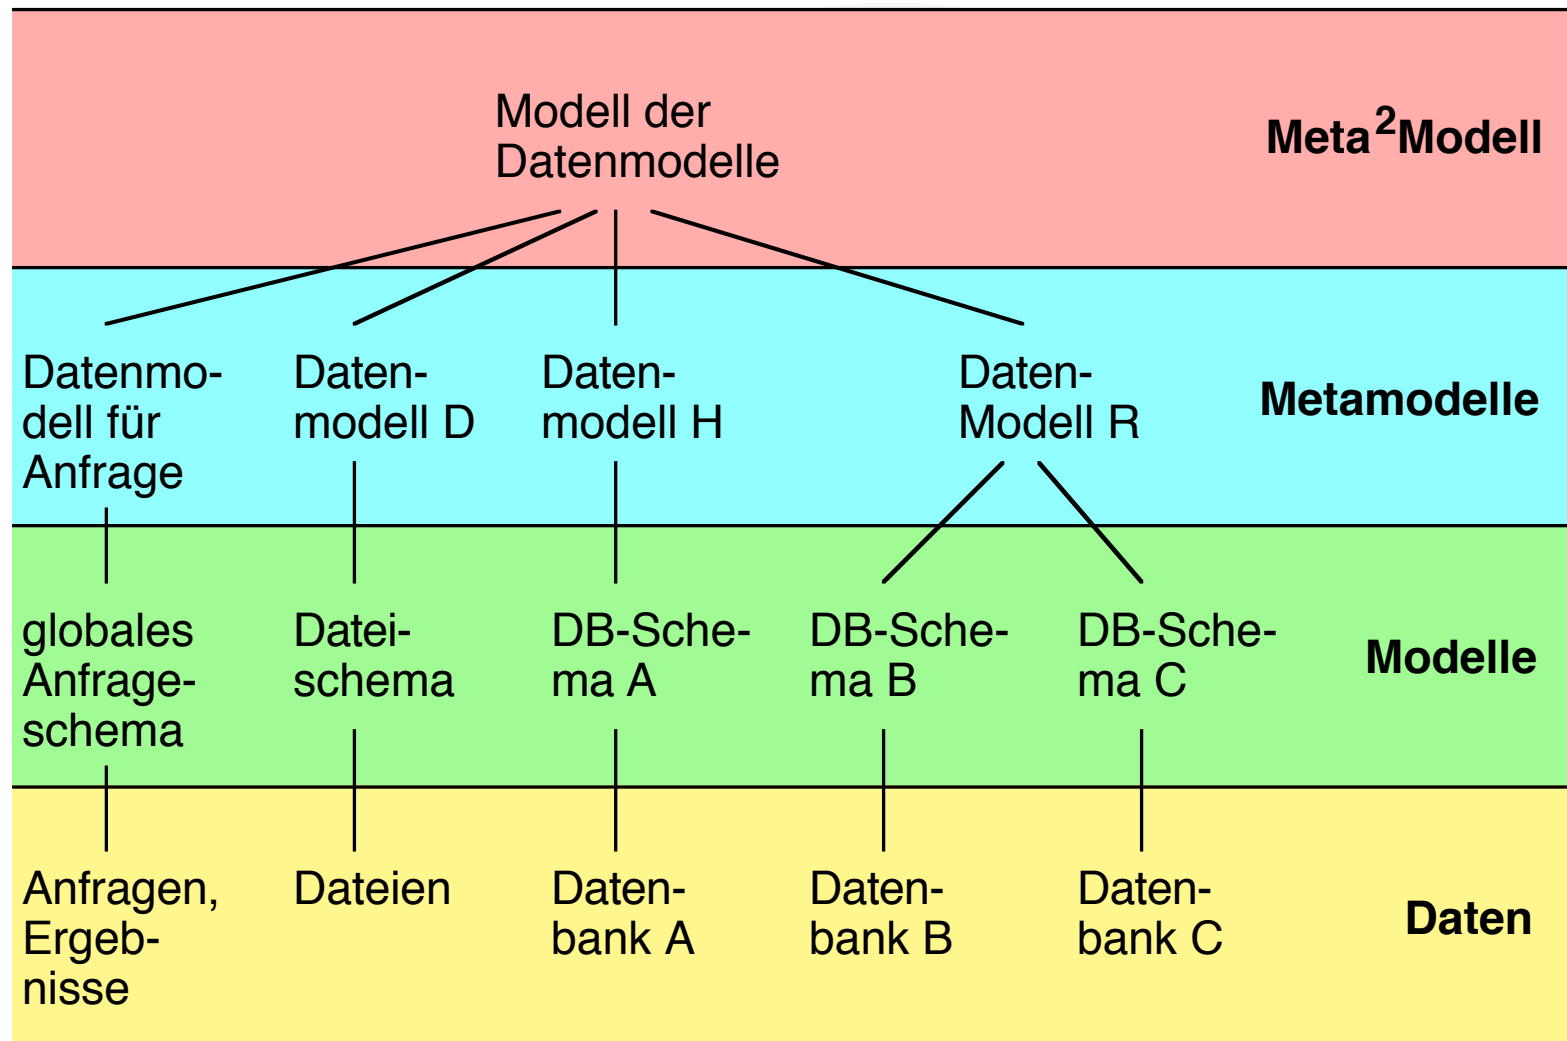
Modell der Datenmodelle

Meta$^2$Modell

Datenmodell für Anfrage

Datenmodell D

Datenmodell H

Daten-Modell R

Metamodelle

globales Anfrageschema

Dateischema

DB-Schema A

DB-Schema B

DB-Schema C

Modelle

Anfragen, Ergebnisse

Dateien

Datenbank A

Datenbank B

Datenbank C

Daten